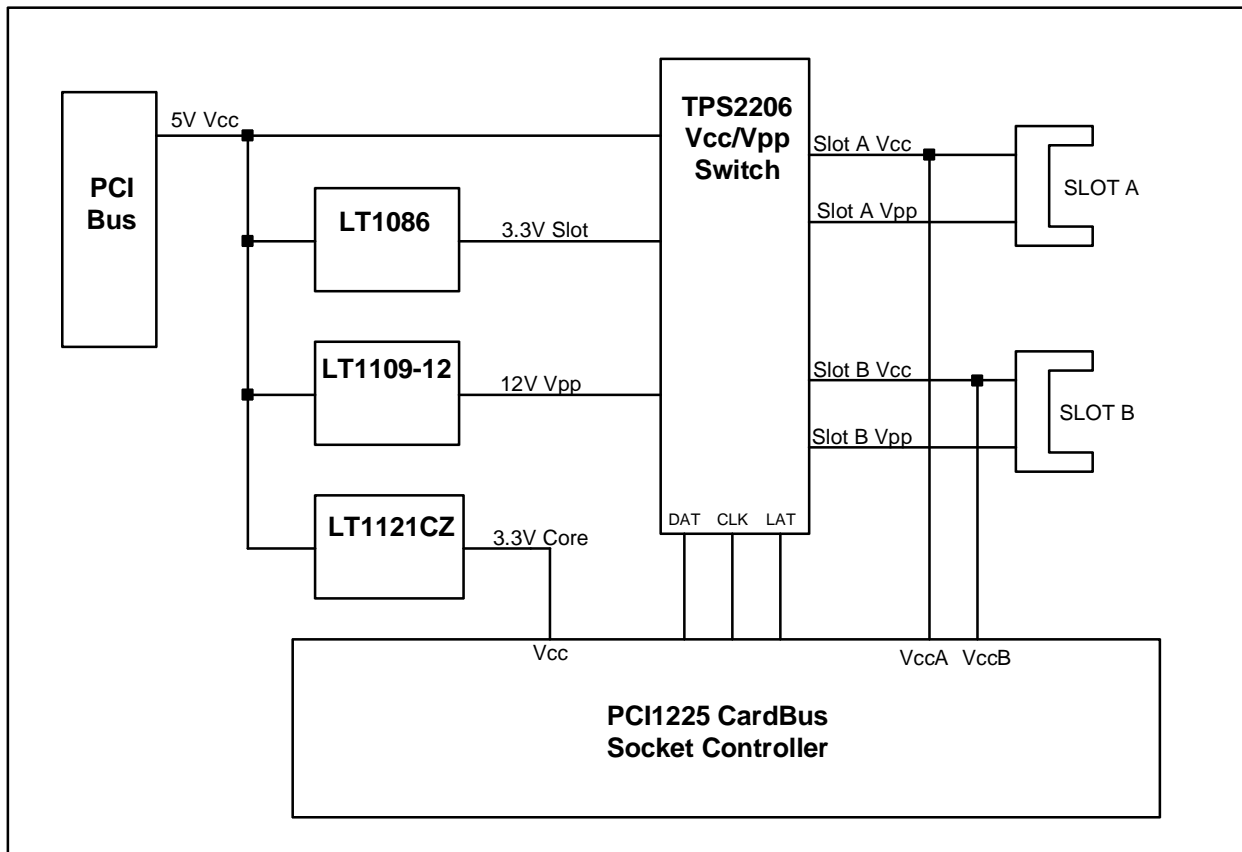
PCI Bus

5V Vcc

LT1086

3.3V Slot

LT1109-12

12V Vpp

LT1121CZ

3.3V Core

TPS2206 Vcc/Vpp Switch

Slot A Vcc

Slot A Vpp

SLOT A

Slot B Vcc

Slot B Vpp

SLOT B

DAT CLK LAT

Vcc

VccA VccB

PCI1225 CardBus Socket Controller